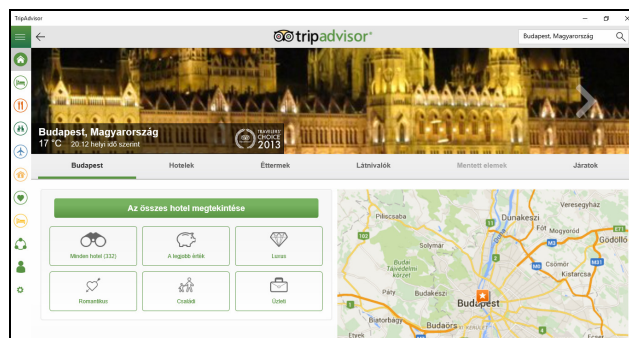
TripAdvisor

tripadvisor

Budapest, Magyarország

Budapest, Magyarország
17 °C 20:12 helyi idő szerint

TRAVELLERS' CHOICE 2013

Budapest
Hotelek
Éttermek
Látnivalók
Mentett elemek
Járatok

Az összes hotel megtekintése

Minden hotel (332)
A legjobb érték
Luxus
Romantikus
Családi
Üzleti

Piliscsaba
Dunakeszi
Veresegyház
Solymár
Fót
Mogyoród
Gödöllő
Budai Tájvédelmi körzet
Budakeszi
Csömör
Kistarcsa
Budapest
Biatorbágy
Budaörs